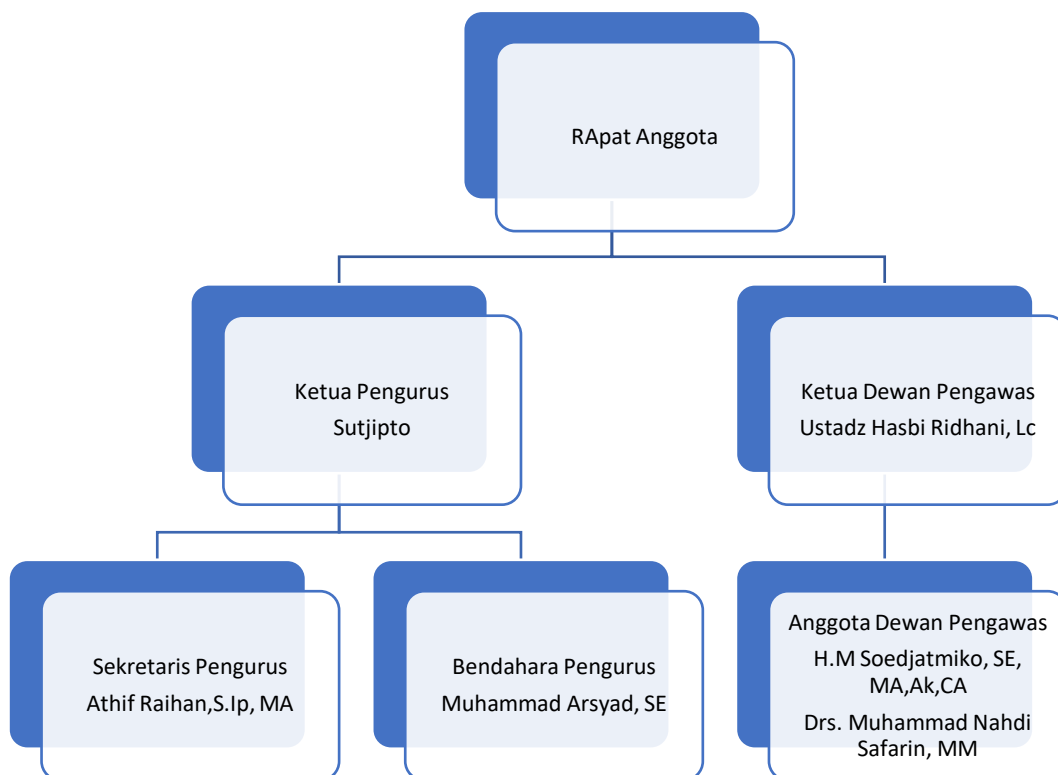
RApat Anggota

Ketua Pengurus
Sutjipto

Ketua Dewan Pengawas
Ustadz Hasbi Ridhani, Lc

Sekretaris Pengurus
Athif Raihan,S.Ip, MA

Bendahara Pengurus
Muhammad Arsyad, SE

Anggota Dewan Pengawas
H.M Soedjatmiko, SE, MA,Ak,CA
Drs. Muhammad Nahdi Safarin, MM